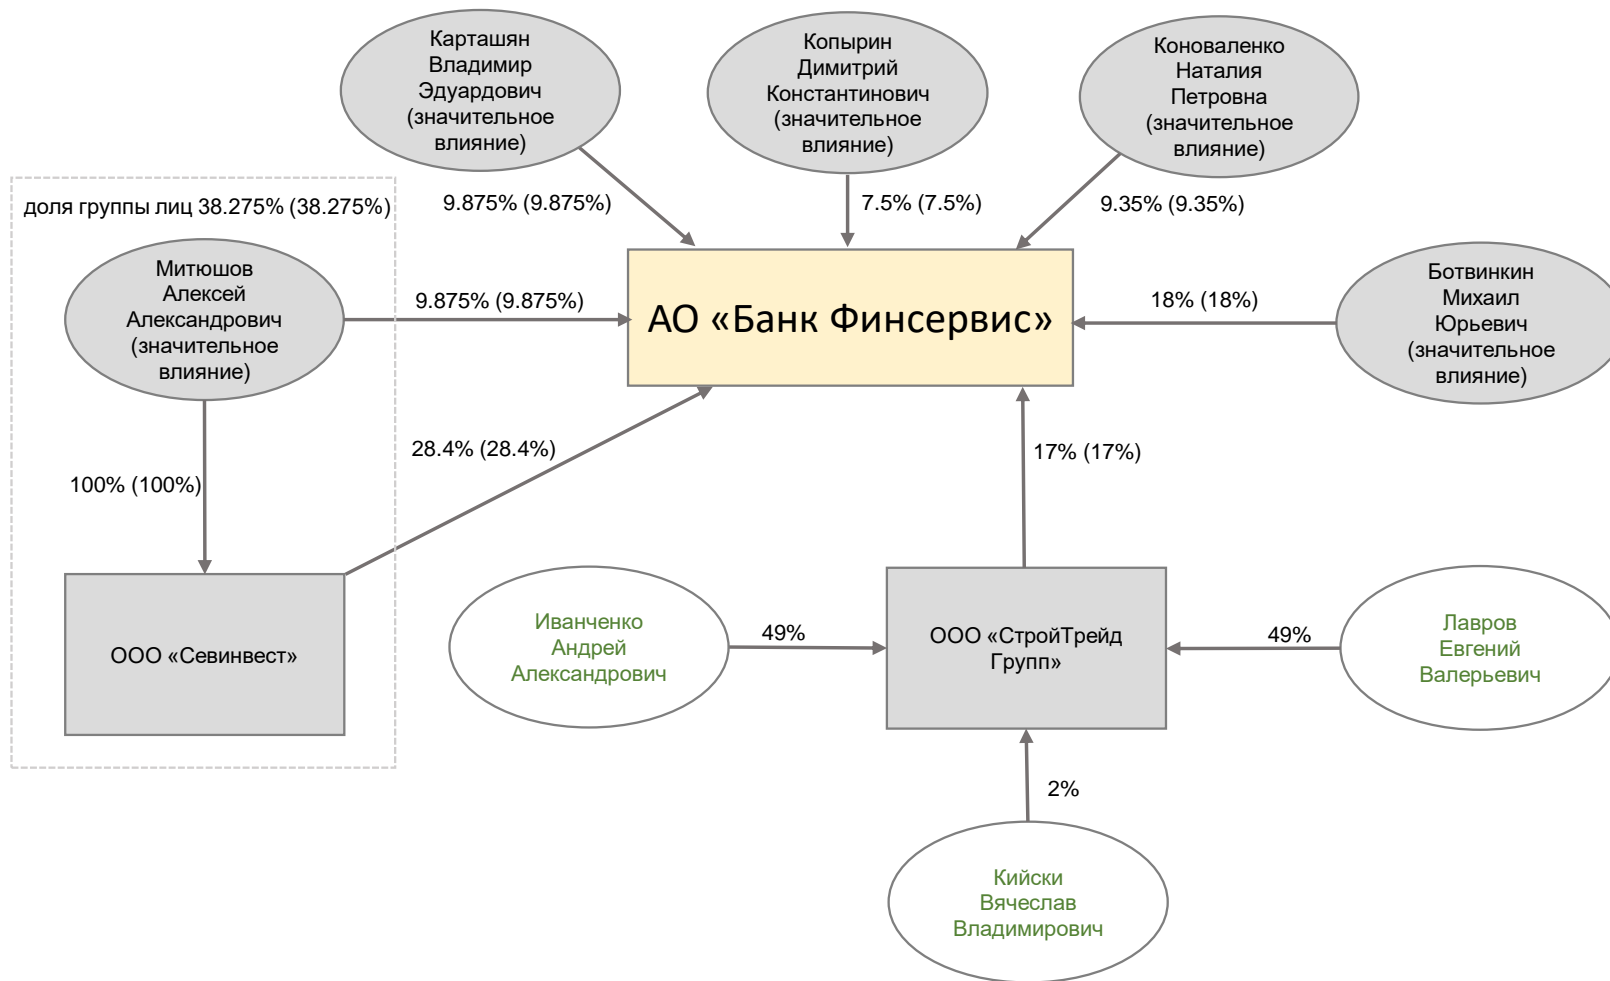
Карташян Владимир Эдуардович (значительное влияние)

Копырин Димитрий Константинович (значительное влияние)

Коноваленко Наталия Петровна (значительное влияние)

доля группы лиц 38.275% (38.275%)

9.875% (9.875%)

7.5% (7.5%)

9.35% (9.35%)

Митюшов Алексей Александрович (значительное влияние)

9.875% (9.875%)

АО «Банк Финсервис»

18% (18%)

Ботвинкин Михаил Юрьевич (значительное влияние)

28.4% (28.4%)

100% (100%)

17% (17%)

ООО «Севинвест»

Иванченко Андрей Александрович

49%

ООО «СтройТрейд Групп»

49%

Лавров Евгений Валерьевич

2%

Кийски Вячеслав Владимирович